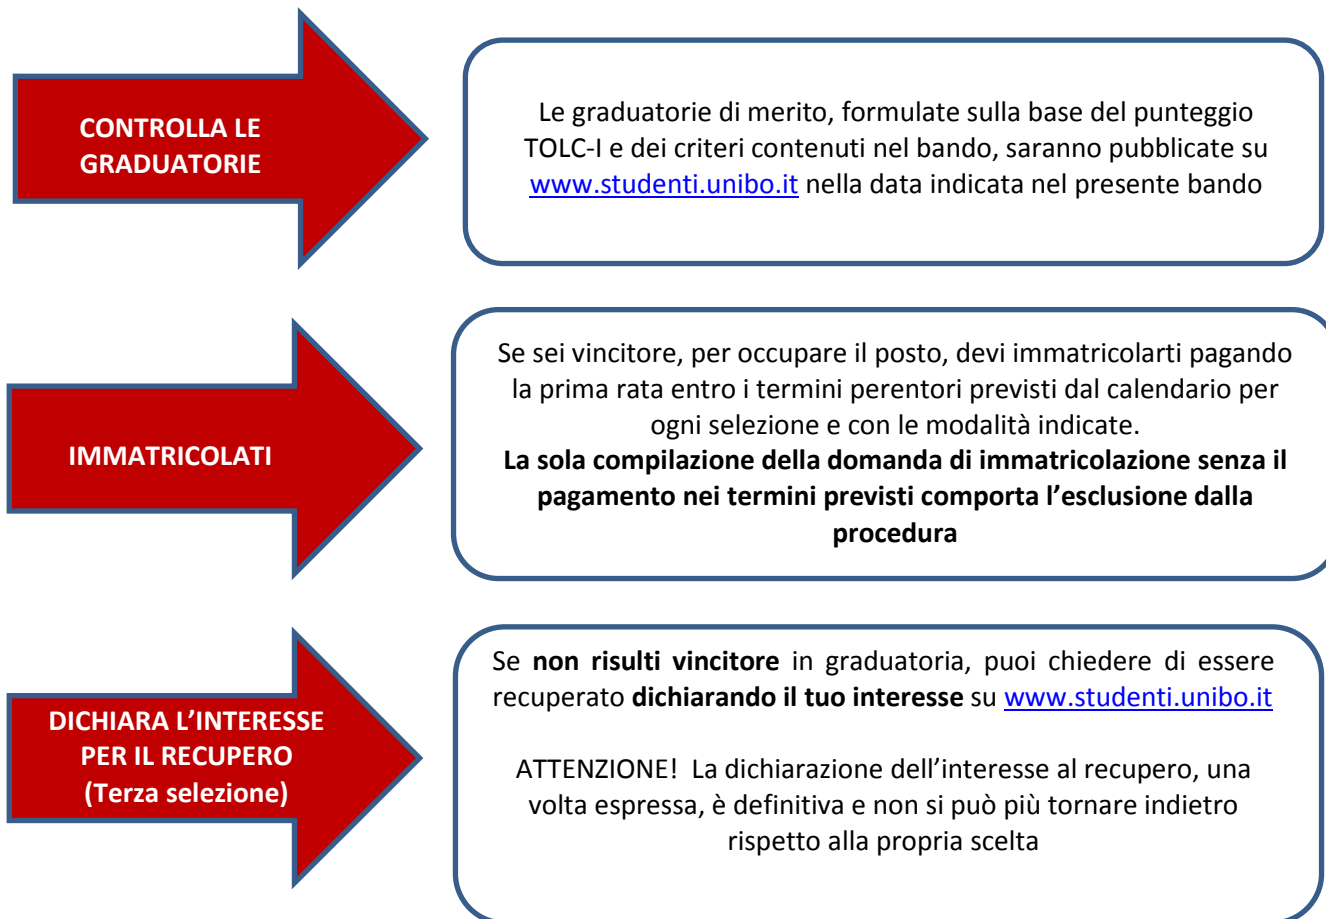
CONTROLLA LE GRADUATORIE

Le graduatorie di merito, formulate sulla base del punteggio TOLC-I e dei criteri contenuti nel bando, saranno pubblicate su www.studenti.unibo.it nella data indicata nel presente bando

IMMATRICOLATI

Se sei vincitore, per occupare il posto, devi immatricolarti pagando la prima rata entro i termini perentori previsti dal calendario per ogni selezione e con le modalità indicate.
**La sola compilazione della domanda di immatricolazione senza il pagamento nei termini previsti comporta l'esclusione dalla procedura**

DICHIARA L'INTERESSE PER IL RECUPERO (Terza selezione)

Se **non risulti vincitore** in graduatoria, puoi chiedere di essere recuperato **dichiarando il tuo interesse** su www.studenti.unibo.it

ATTENZIONE! La dichiarazione dell'interesse al recupero, una volta espressa, è definitiva e non si può più tornare indietro rispetto alla propria scelta